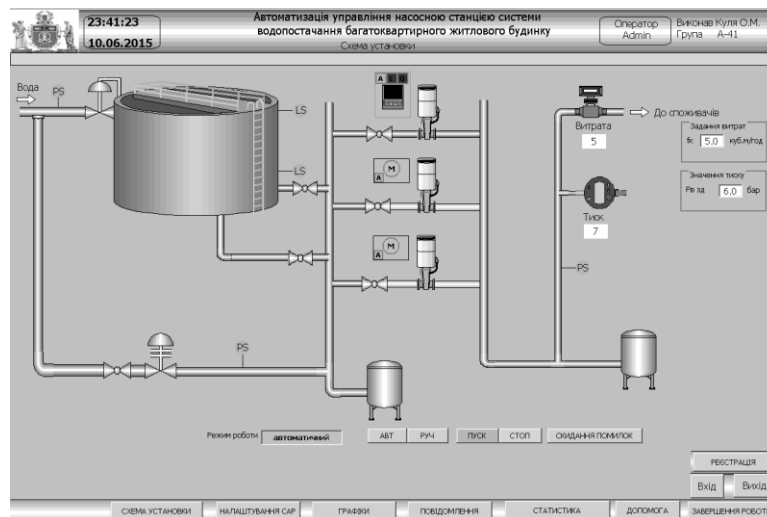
23:41:23
10.06.2015

Автоматизація управління насосною станцією системи водопостачання багатоквартирного житлового будинку
Схема установки

Оператор
Admin

Виконав Куля О.М.
Група А-41

Вода
PS
LS
LS
A
M
A
M
A
Витрата
5
До споживачів
Задання витрат
fк 5.0 куб.м/год
Значення тиску
Рв зд 6.0 бар
Тиск
7
PS
PS

Режим роботи автоматичний
АВТ
РУЧ
ПУСК
СТОП
СКИДАННЯ ПОМИЛОК

РЕЄСТРАЦІЯ
Вхід
Вихід

СХЕМА УСТАНОВКИ
НАЛАШТУВАННЯ САР
ГРАФІКИ
ПОВІДОМЛЕННЯ
СТАТИСТИКА
ДОПОМОГА
ЗАВЕРШЕННЯ РОБОТИ